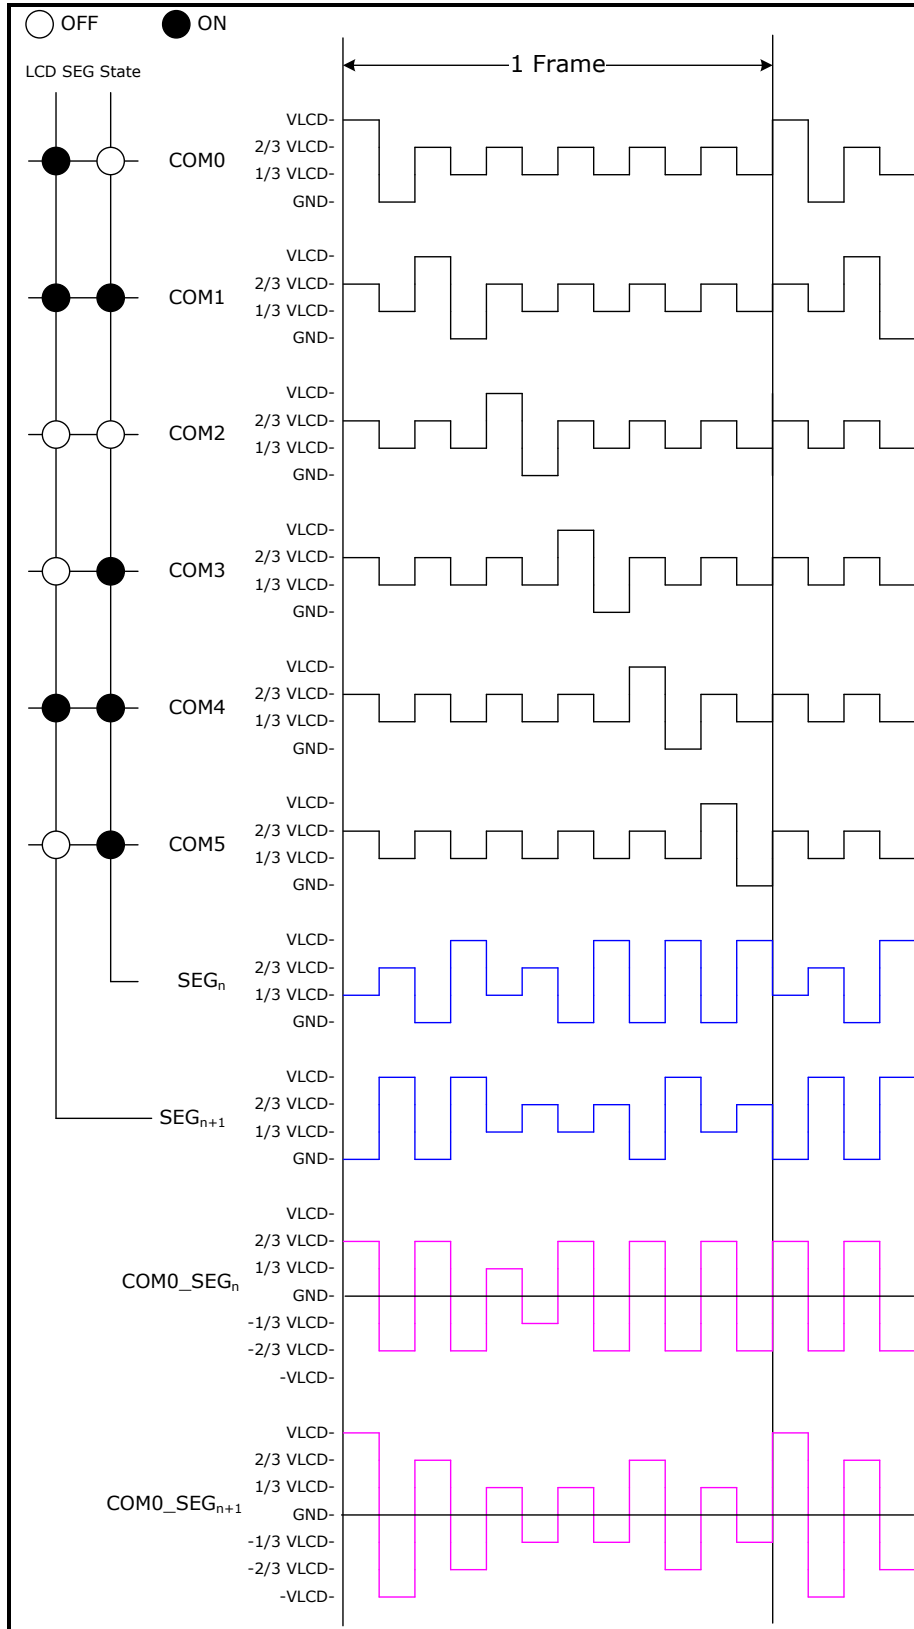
OFF ON

LCD SEG State

1 Frame

COM0
VLCD-
2/3 VLCD-
1/3 VLCD-
GND-

COM1
VLCD-
2/3 VLCD-
1/3 VLCD-
GND-

COM2
VLCD-
2/3 VLCD-
1/3 VLCD-
GND-

COM3
VLCD-
2/3 VLCD-
1/3 VLCD-
GND-

COM4
VLCD-
2/3 VLCD-
1/3 VLCD-
GND-

COM5
VLCD-
2/3 VLCD-
1/3 VLCD-
GND-

SEG$_n$
VLCD-
2/3 VLCD-
1/3 VLCD-
GND-

SEG$_{n+1}$
VLCD-
2/3 VLCD-
1/3 VLCD-
GND-

COM0_SEG$_n$
VLCD-
2/3 VLCD-
1/3 VLCD-
GND-
-1/3 VLCD-
-2/3 VLCD-
-VLCD-

COM0_SEG$_{n+1}$
VLCD-
2/3 VLCD-
1/3 VLCD-
GND-
-1/3 VLCD-
-2/3 VLCD-
-VLCD-